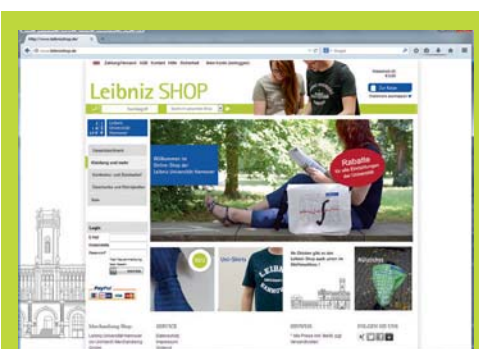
http://www.leibnizshop.de/

Leibniz SHOP

Zur Kasse

Willkommen im Online-Shop der Leibniz Universität Hannover

Rabatte für alle Erstsemester der Universität

Uni-Shirts

LEIBNIZ

Kleidung und mehr

Login

Merchandising Shop

SERVICE

PayPal